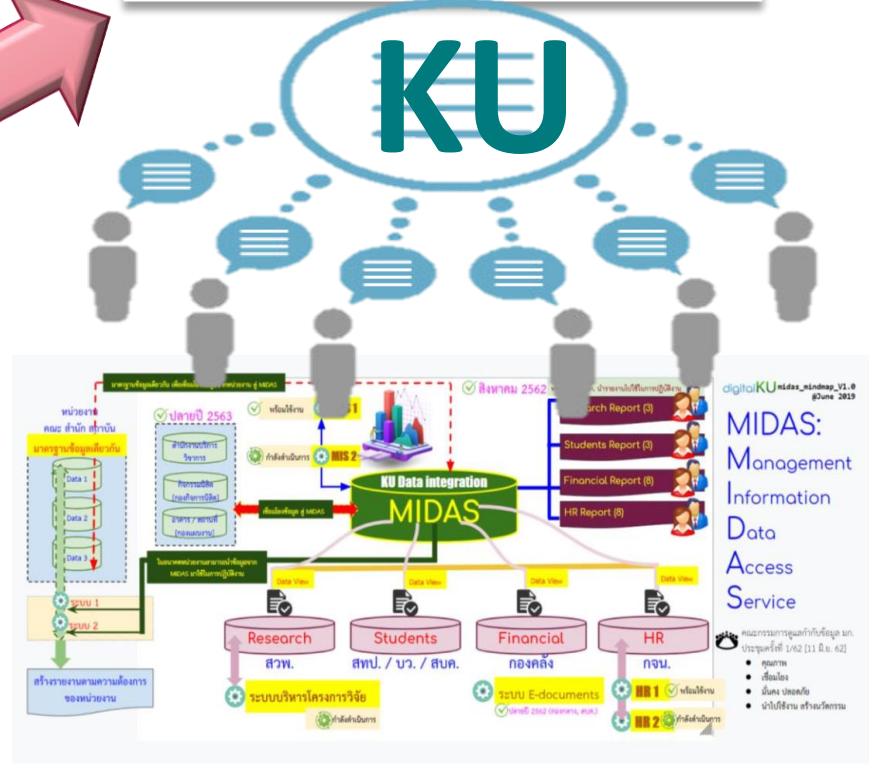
KU

มาตรฐานข้อมูลเดียวกัน เพื่อเชื่อมโยงข้อมูลหน่วยงาน สู่ MIDAS

หน่วยงาน
คณะ สำนัก สถาบัน
มาตรฐานข้อมูลเดียวกัน

Data 1
Data 2
Data 3

ระบบ 1
ระบบ 2

สร้างรายงานตามความต้องการของหน่วยงาน

ปลายปี 2563
สำนักบริการวิชาการ
กิจการนิสิต (กองกิจการนิสิต)
อาคาร / สถานที่ (กองแผนงาน)

เชื่อมโยงข้อมูล สู่ MIDAS

ในอนาคตหน่วยงานสามารถนำข้อมูลจาก MIDAS มาใช้ในการปฏิบัติงาน

พร้อมใช้งาน MIS 1
กำลังดำเนินการ MIS 2

KU Data integration
MIDAS

สิงหาคม 2562 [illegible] นำรายงานไปใช้ในการปฏิบัติงาน

Research Report (3)
Students Report (3)
Financial Report (8)
HR Report (8)

Data View
Data View
Data View
Data View

Research
สวพ.
Students
สทป. / บว. / สบค.
Financial
กองคลัง
HR
กจน.

ระบบบริหารโครงการวิจัย
กำลังดำเนินการ

ระบบ E-documents
ปลายปี 2562 (กองคลัง, สบค.)

HR 1 พร้อมใช้งาน
HR 2 กำลังดำเนินการ

digitalKU midas_mindmap_V1.0 @June 2019

MIDAS:
Management
Information
Data
Access
Service

คณะกรรมการดูแลกำกับข้อมูล มก. ประชุมครั้งที่ 1/62 [11 มิ.ย. 62]
• คุณภาพ
• เชื่อมโยง
• มั่นคง ปลอดภัย
• นำไปใช้งาน สร้างนวัตกรรม